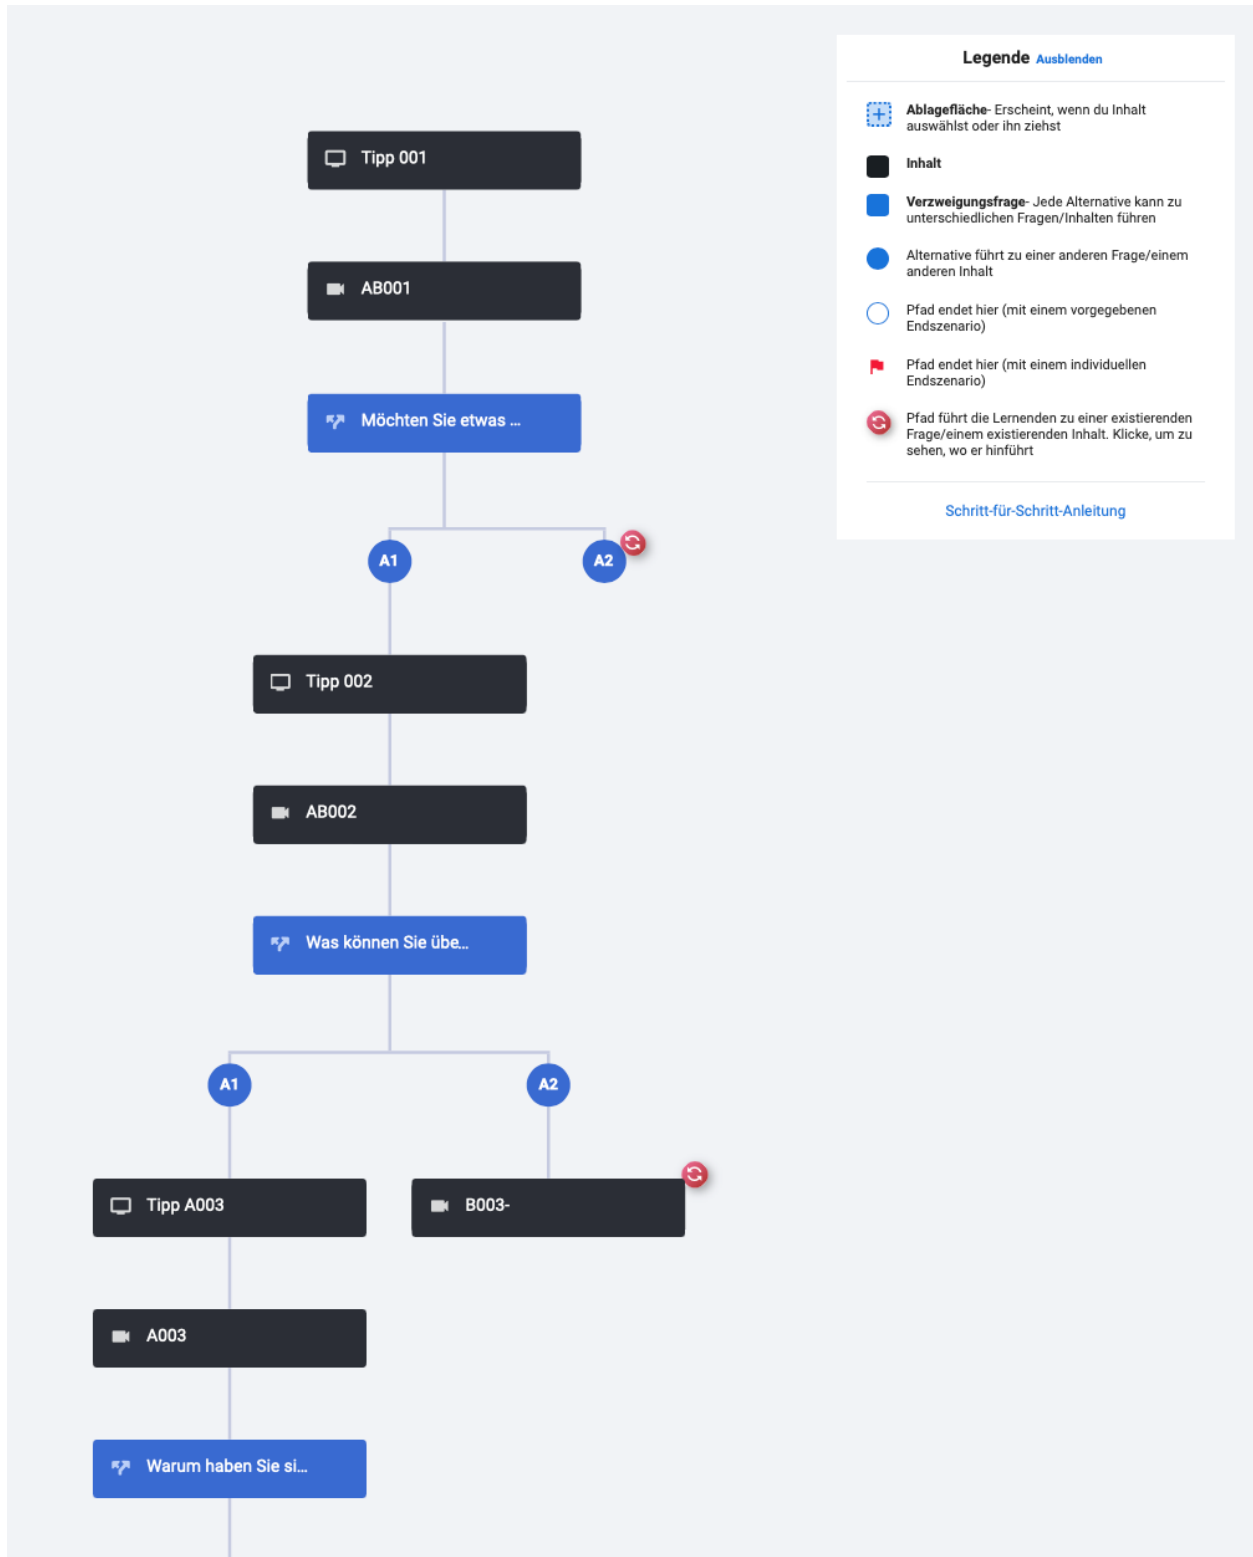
Tipp 001

AB001

Möchten Sie etwas ...

A1

A2

Tipp 002

AB002

Was können Sie übe...

A1

A2

Tipp A003

B003-

A003

Warum haben Sie si...

Legende Ausblenden

Ablagefläche- Erscheint, wenn du Inhalt auswählst oder ihn ziehst

Inhalt

Verzweigungsfrage- Jede Alternative kann zu unterschiedlichen Fragen/Inhalten führen

Alternative führt zu einer anderen Frage/einem anderen Inhalt

Pfad endet hier (mit einem vorgegebenen Endszenario)

Pfad endet hier (mit einem individuellen Endszenario)

Pfad führt die Lernenden zu einer existierenden Frage/einem existierenden Inhalt. Klicke, um zu sehen, wo er hinführt

Schritt-für-Schritt-Anleitung